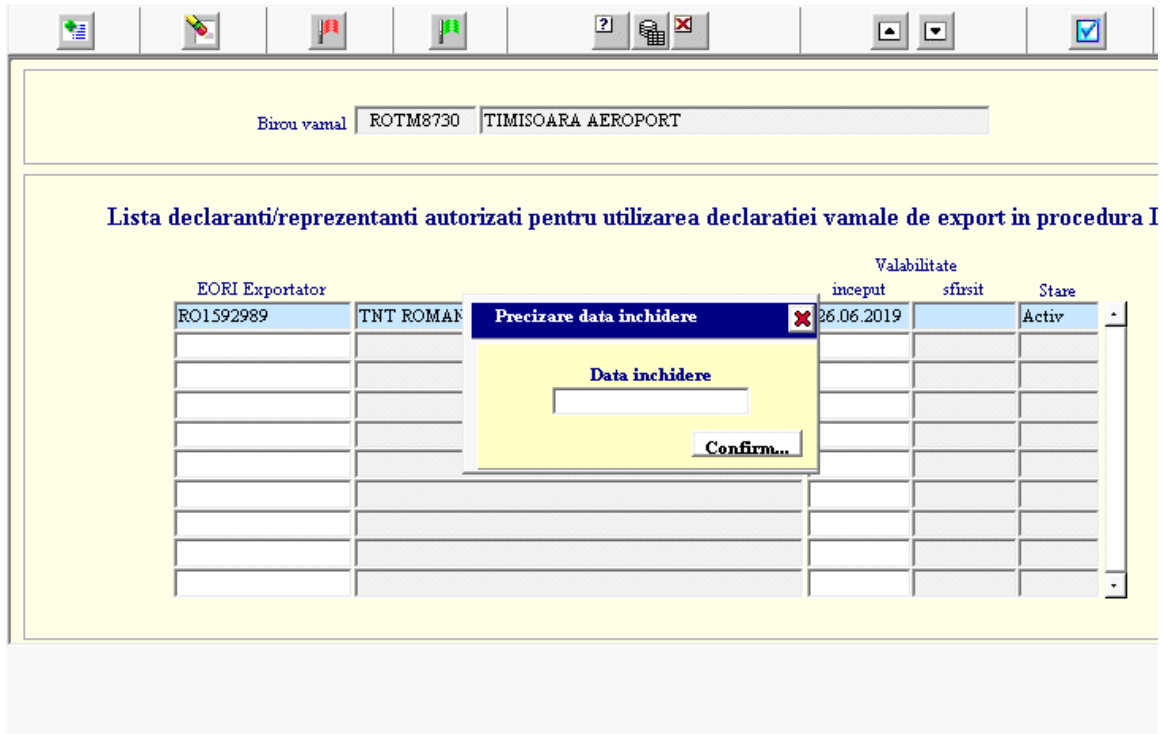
Birou vamal ROTM8730 TIMISOARA AEROPORT

Lista declaranti/reprezentanti autorizati pentru utilizarea declaratiei vamale de export in procedura I

EORI Exportator

Valabilitate

inceput sfirsit Stare

RO1592989 TNT ROMAN 26.06.2019 Activ

Precizare data inchidere

Data inchidere

Confirm...